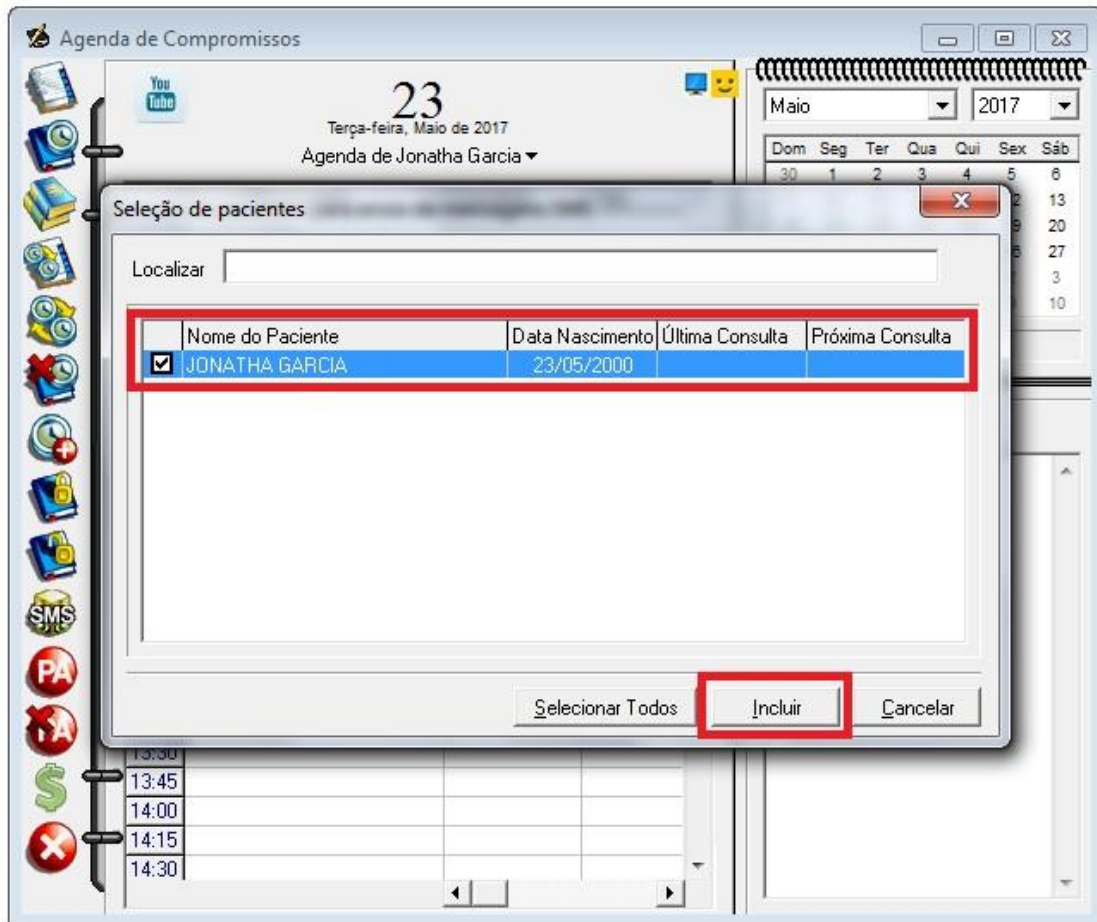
Agenda de Compromissos

You Tube

23
Terça-feira, Maio de 2017
Agenda de Jonatha Garcia

Maio 2017

| Dom | Seg | Ter | Qua | Qui | Sex | Sáb |
|---|---|---|---|---|---|---|
| 30 | 1 | 2 | 3 | 4 | 5 | 6 |
| | | | | | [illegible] | 13 |
| | | | | | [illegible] | 20 |
| | | | | | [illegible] | 27 |
| | | | | | | 3 |
| | | | | | | 10 |

Seleção de pacientes

Localizar

| | Nome do Paciente | Data Nascimento | Última Consulta | Próxima Consulta |
|---|---|---|---|---|
| ☑ | JONATHA GARCIA | 23/05/2000 | | |

Selecionar Todos
Incluir
Cancelar

SMS
PA
PA

13:30
13:45
14:00
14:15
14:30